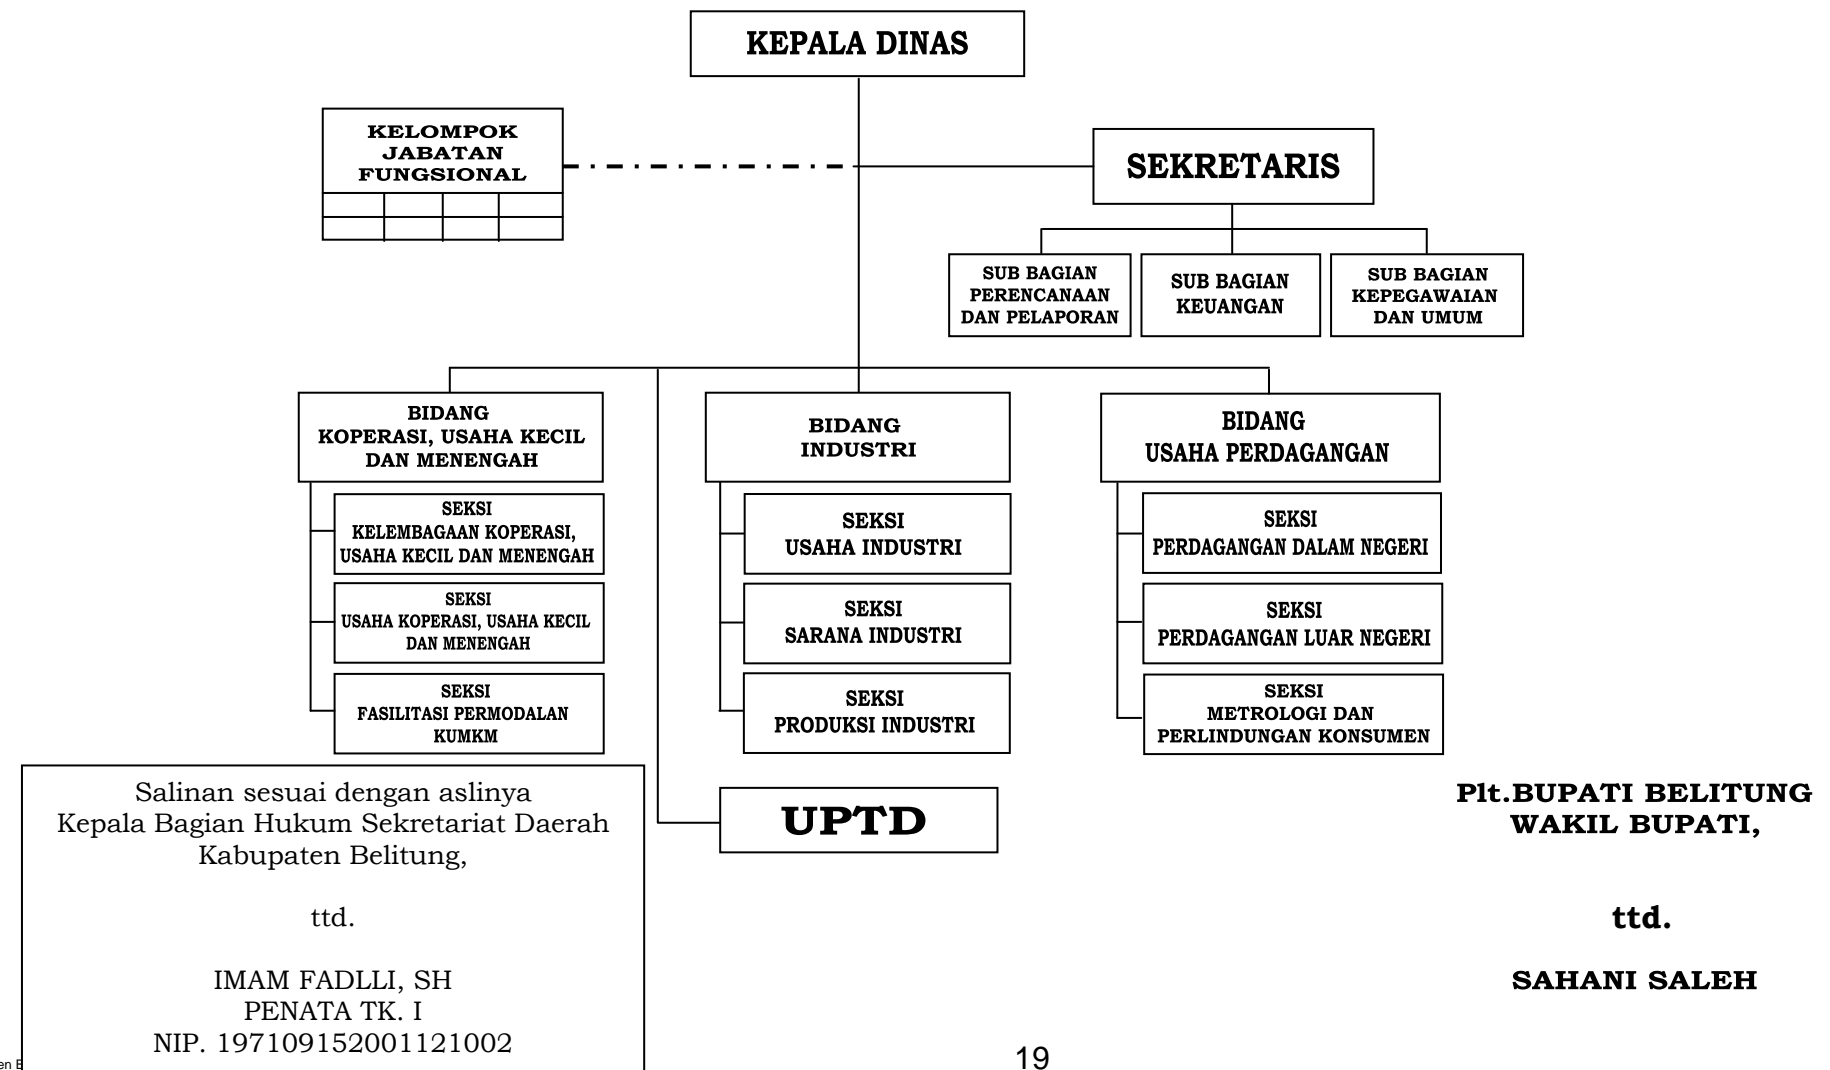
KEPALA DINAS

KELOMPOK JABATAN FUNGSIONAL

SEKRETARIS

SUB BAGIAN PERENCANAAN DAN PELAPORAN

SUB BAGIAN KEUANGAN

SUB BAGIAN KEPEGAWAIAN DAN UMUM

BIDANG KOPERASI, USAHA KECIL DAN MENENGAH

SEKSI KELEMBAGAAN KOPERASI, USAHA KECIL DAN MENENGAH

SEKSI USAHA KOPERASI, USAHA KECIL DAN MENENGAH

SEKSI FASILITASI PERMODALAN KUMKM

BIDANG INDUSTRI

SEKSI USAHA INDUSTRI

SEKSI SARANA INDUSTRI

SEKSI PRODUKSI INDUSTRI

BIDANG USAHA PERDAGANGAN

SEKSI PERDAGANGAN DALAM NEGERI

SEKSI PERDAGANGAN LUAR NEGERI

SEKSI METROLOGI DAN PERLINDUNGAN KONSUMEN

UPTD

Salinan sesuai dengan aslinya
Kepala Bagian Hukum Sekretariat Daerah
Kabupaten Belitung,

ttd.

IMAM FADLLI, SH
PENATA TK. I
NIP. 197109152001121002

Plt.BUPATI BELITUNG
WAKIL BUPATI,

ttd.

SAHANI SALEH

19

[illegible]